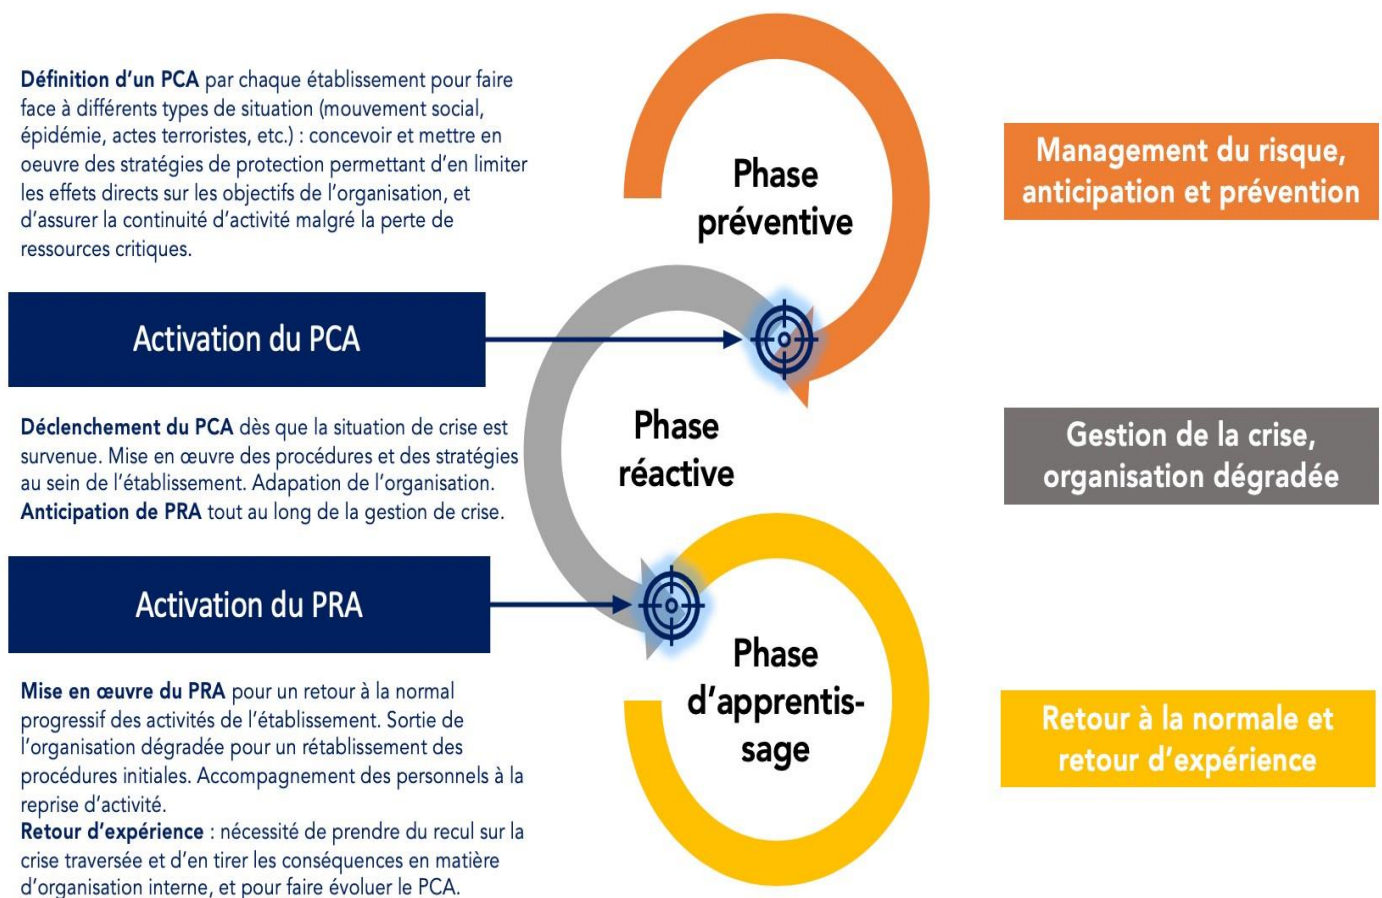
**Définition d'un PCA** par chaque établissement pour faire face à différents types de situation (mouvement social, épidémie, actes terroristes, etc.) : concevoir et mettre en oeuvre des stratégies de protection permettant d'en limiter les effets directs sur les objectifs de l'organisation, et d'assurer la continuité d'activité malgré la perte de ressources critiques.

Phase préventive

Management du risque, anticipation et prévention

Activation du PCA

**Déclenchement du PCA** dès que la situation de crise est survenue. Mise en œuvre des procédures et des stratégies au sein de l'établissement. Adapation de l'organisation. **Anticipation de PRA** tout au long de la gestion de crise.

Phase réactive

Gestion de la crise, organisation dégradée

Activation du PRA

**Mise en œuvre du PRA** pour un retour à la normal progressif des activités de l'établissement. Sortie de l'organisation dégradée pour un rétablissement des procédures initiales. Accompagnement des personnels à la reprise d'activité.
**Retour d'expérience** : nécessité de prendre du recul sur la crise traversée et d'en tirer les conséquences en matière d'organisation interne, et pour faire évoluer le PCA.

Phase d'apprentis-sage

Retour à la normale et retour d'expérience